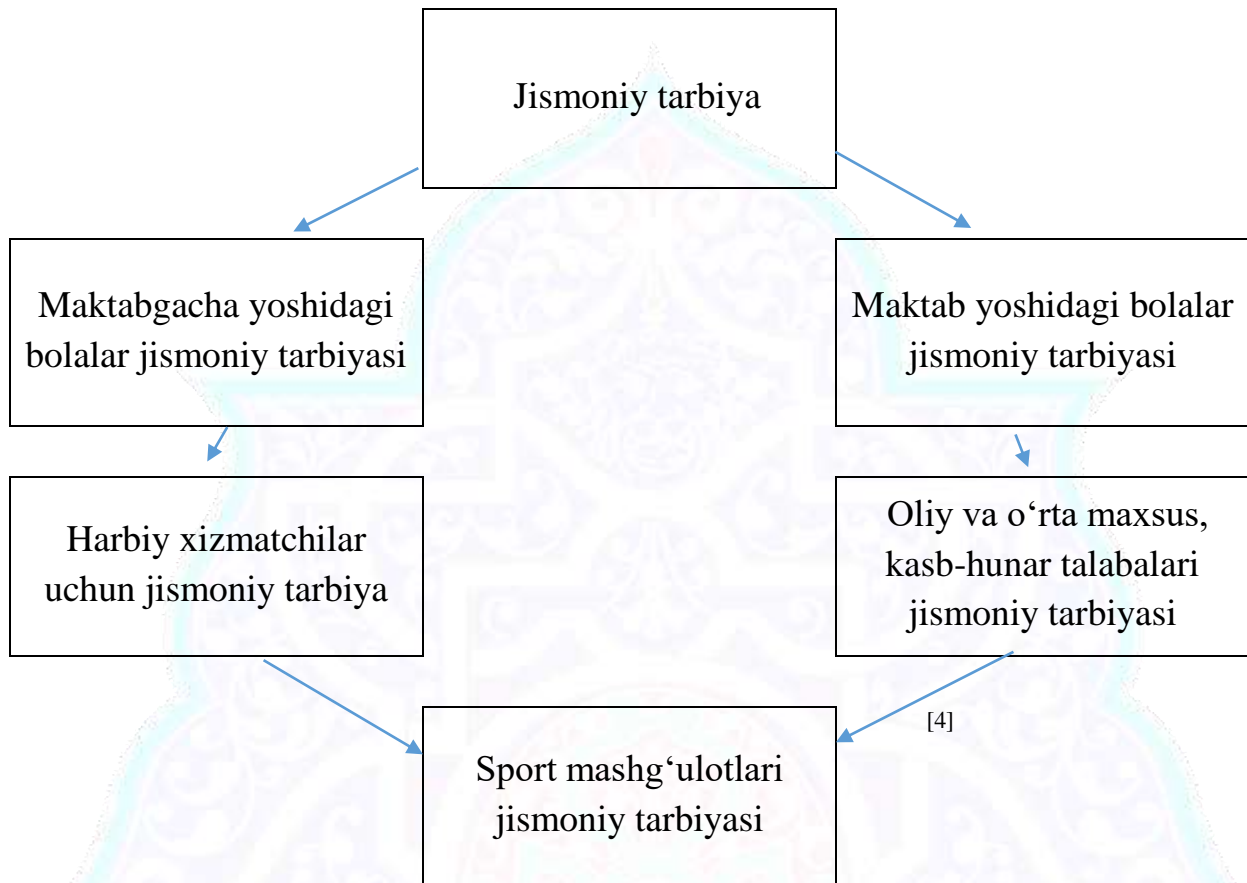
Jismoniy tarbiya

Maktabgacha yoshidagi bolalar jismoniy tarbiyasi

Maktab yoshidagi bolalar jismoniy tarbiyasi

Harbiy xizmatchilar uchun jismoniy tarbiya

Oliy va oʻrta maxsus, kasb-hunar talabalari jismoniy tarbiyasi

[4]

Sport mashgʻulotlari jismoniy tarbiyasi